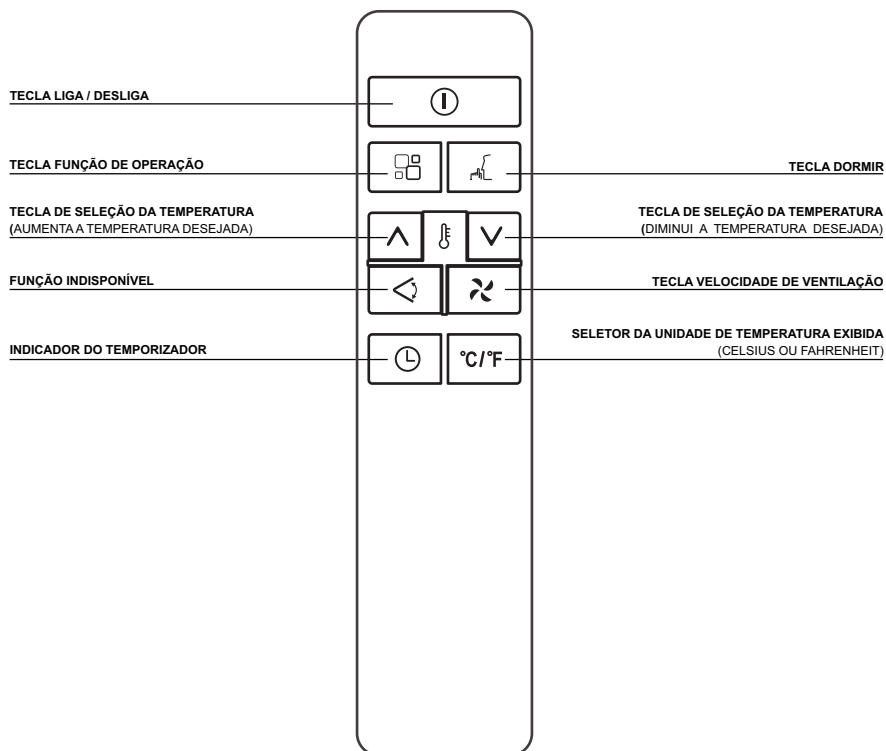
TECLA LIGA / DESLIGA

TECLA FUNÇÃO DE OPERAÇÃO

TECLA DORMIR

TECLA DE SELEÇÃO DA TEMPERATURA
(AUMENTA A TEMPERATURA DESEJADA)

TECLA DE SELEÇÃO DA TEMPERATURA
(DIMINUI A TEMPERATURA DESEJADA)

FUNÇÃO INDISPONÍVEL

TECLA VELOCIDADE DE VENTILAÇÃO

SELETOR DA UNIDADE DE TEMPERATURA EXIBIDA
(CELSIUS OU FAHRENHEIT)

INDICADOR DO TEMPORIZADOR

°C/°F